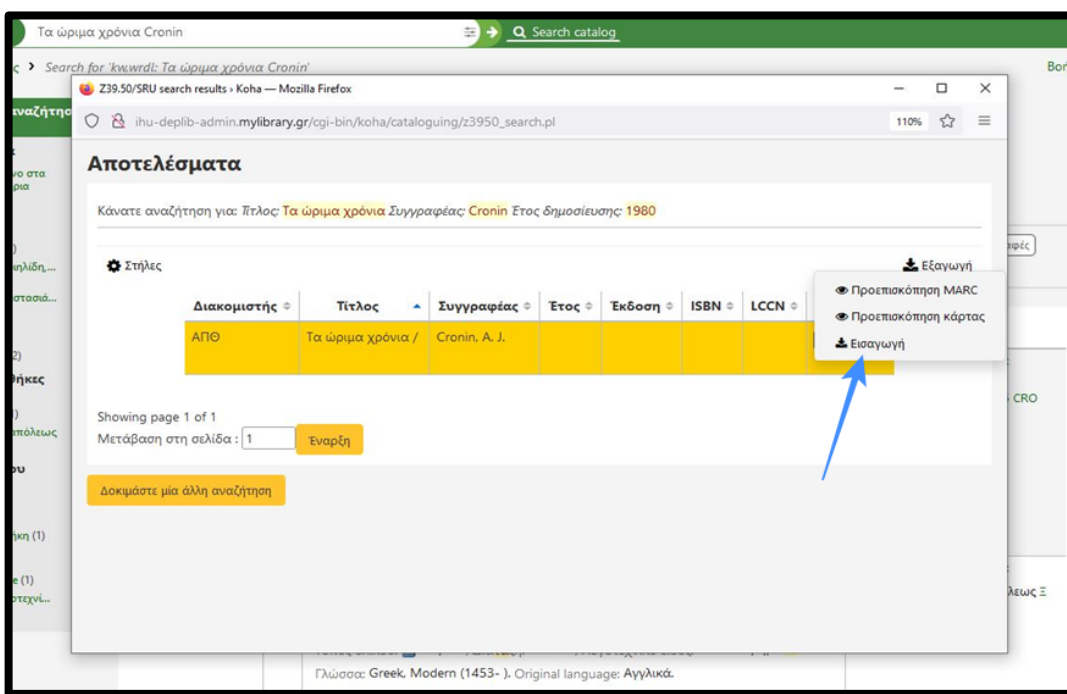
Τα ώριμα χρόνια Cronin
Search catalog
Search for 'kw,wrdl: Τα ώριμα χρόνια Cronin'
Βοή
αναζήτησ
νο στα
ρια
ηλίδη,...
στασιά...
2)
θήκες
πόλεως
ου
ηκη (1)
e (1)
οτεχνί...
Z39.50/SRU search results › Koha — Mozilla Firefox
ihu-deplib-admin.mylibrary.gr/cgi-bin/koha/cataloguing/z3950_search.pl
110%

Αποτελέσματα

Κάνατε αναζήτηση για: Τίτλος: Τα ώριμα χρόνια Συγγραφέας: Cronin Έτος δημοσίευσης: 1980

Στήλες
Εξαγωγή

| Διακομιστής | Τίτλος | Συγγραφέας | Έτος | Έκδοση | ISBN | LCCN |
|---|---|---|---|---|---|---|
| ΑΠΘ | Τα ώριμα χρόνια / | Cronin, A. J. | | | | |

Προεπισκόπηση MARC
Προεπισκόπηση κάρτας
Εισαγωγή

Showing page 1 of 1
Μετάβαση στη σελίδα : 1 Έναρξη

Δοκιμάστε μία άλλη αναζήτηση

φές
CRO
λεως Ξ
Γλώσσα: Greek, Modern (1453- ). Original language: Αγγλικά.